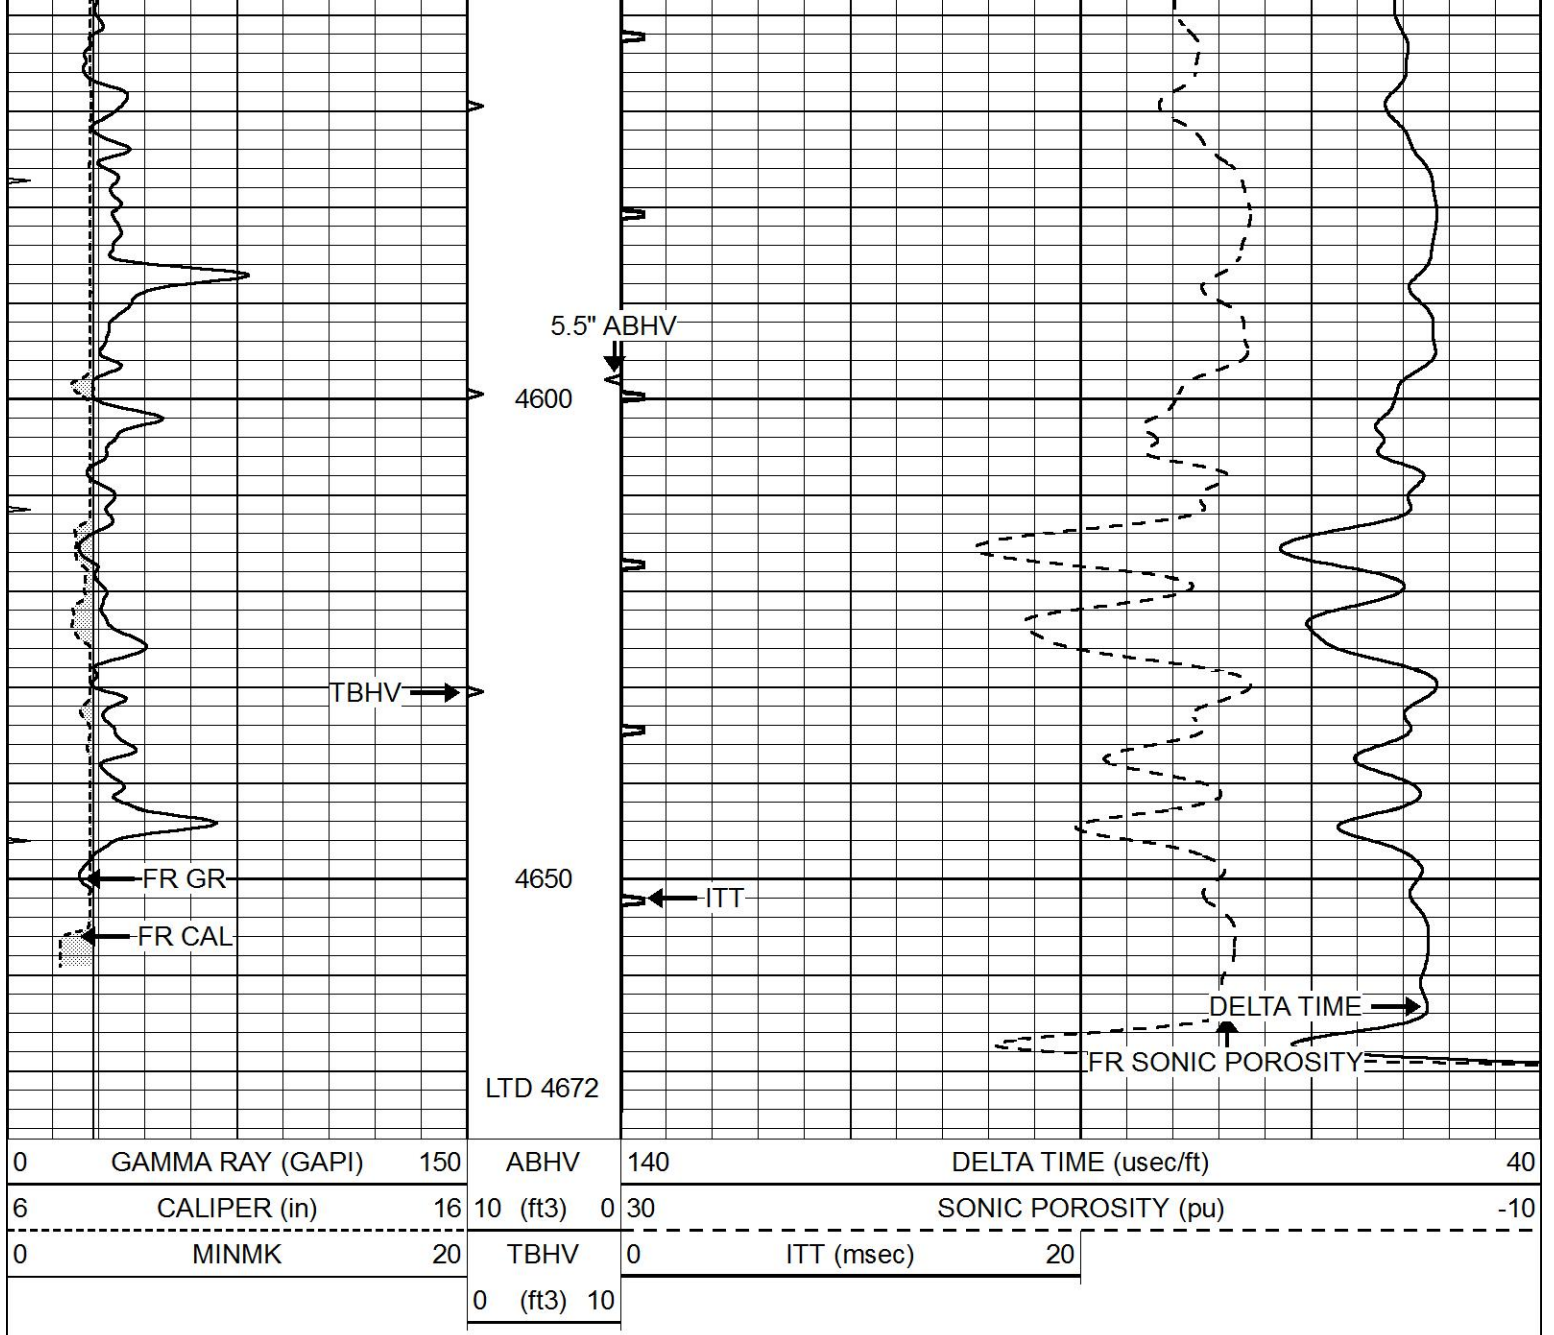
5.5" ABHV
4600
TBHV
4650
ITT
FR GR
FR CAL
DELTA TIME
FR SONIC POROSITY
LTD 4672

| 0 GAMMA RAY (GAPI) 150 | ABHV | 140 DELTA TIME (usec/ft) 40 |
|---|---|---|
| 6 CALIPER (in) 16 | 10 (ft3) 0 | 30 SONIC POROSITY (pu) -10 |
| 0 MINMK 20 | TBHV | 0 ITT (msec) 20 |
| | 0 (ft3) 10 | |